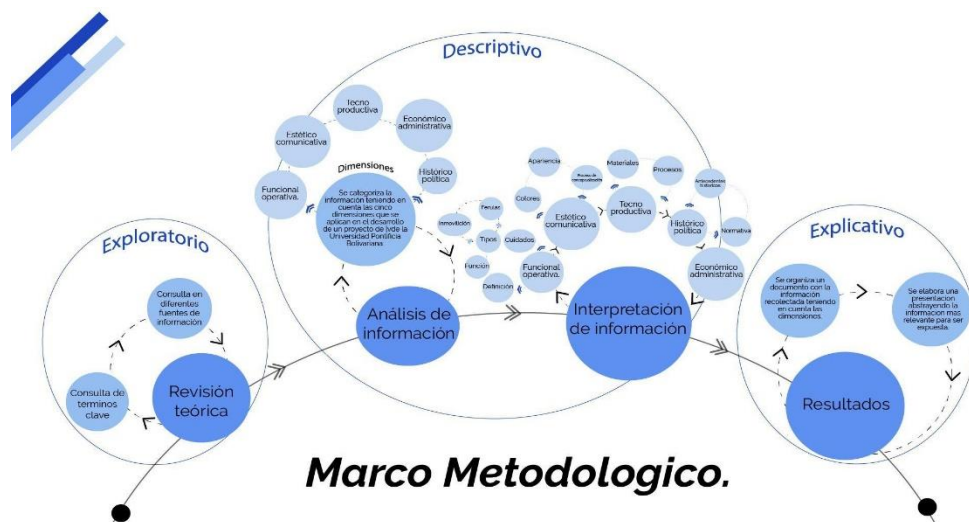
Descriptivo

Tecno productiva

Económico administrativa

Estético comunicativa

Dimensiones

Historico politica

Funcional operativa.

Se categoriza la información teniendo en cuenta las cinco dimensiones que se aplican en el desarrollo de un proyecto de lvde la Universidad Pontificia Bolivariana

Apariencia

Materiales

Procesos

Antecedentes historicos

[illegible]

Colores

Estético comunicativa

Tecno productiva

Historico politica

Normativa

Fenzar

Inmovilización

Tipos

Cuidados

Función

Definición

Funcional operativa.

Económico administrativa

Exploratorio

Explicativo

Consulta en diferentes fuentes de información

Consulta de terminos clave

Revisión teórica

Análisis de información

Interpretación de información

Se organiza un documento con la información recolectada teniendo en cuenta las dimensiones.

Se elabora una presentacion abstrayendo la información mas relevante para ser expuesta.

Resultados

Marco Metodologico.